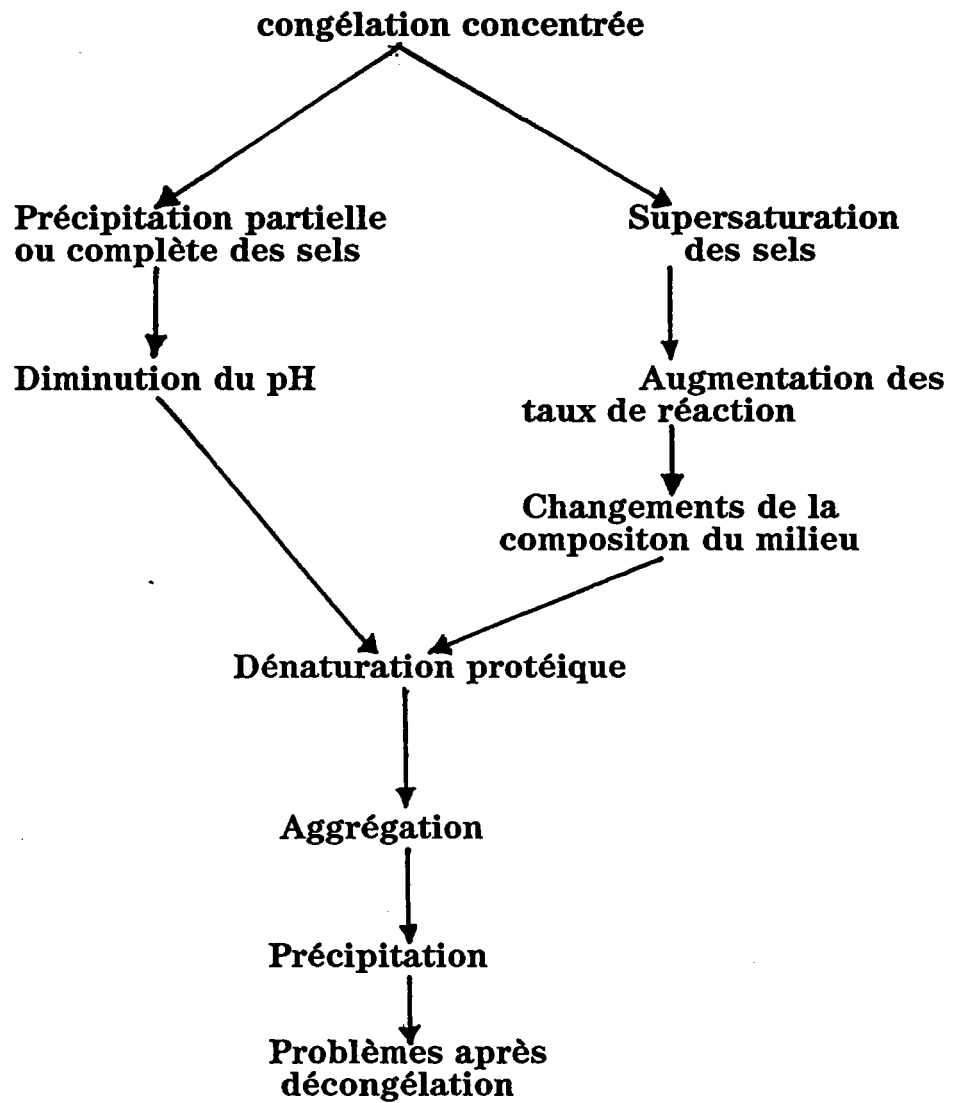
congélation concentrée

Précipitation partielle ou complète des sels

Supersaturation des sels

Diminution du pH

Augmentation des taux de réaction

Changements de la compositon du milieu

Dénaturation protéique

Aggrégation

Précipitation

Problèmes après décongélation